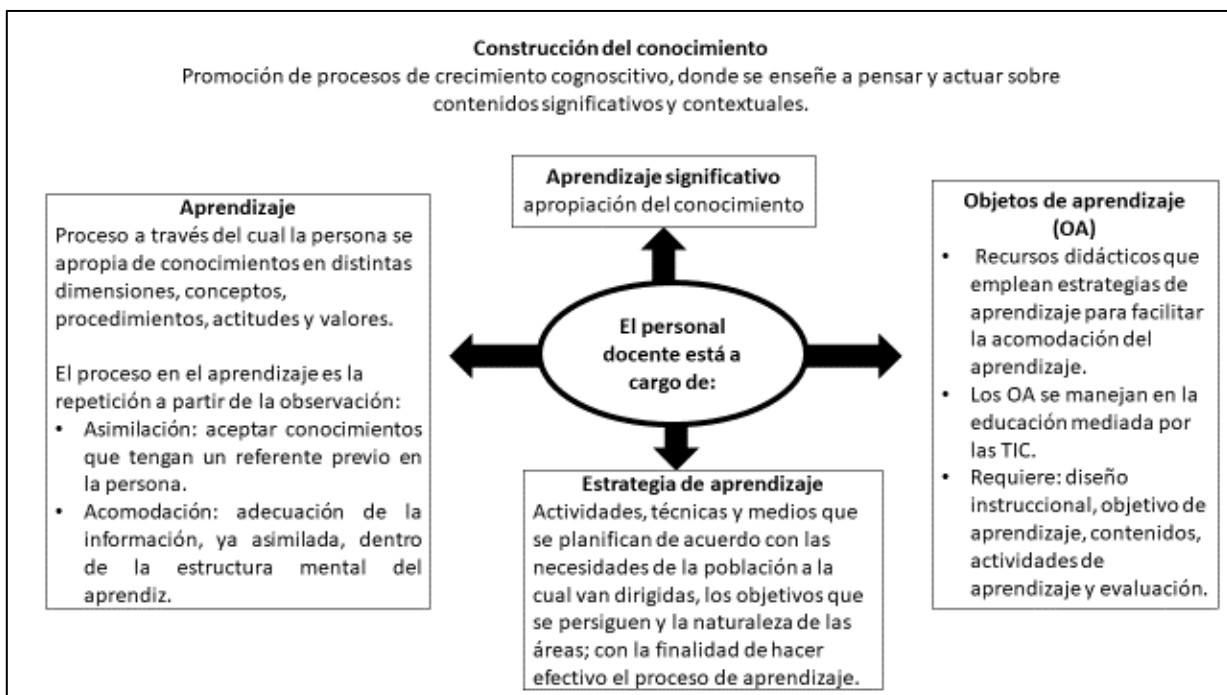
**Construcción del conocimiento**
Promoción de procesos de crecimiento cognoscitivo, donde se enseñe a pensar y actuar sobre contenidos significativos y contextuales.

**Aprendizaje significativo**
apropiación del conocimiento

**Aprendizaje**
Proceso a través del cual la persona se apropia de conocimientos en distintas dimensiones, conceptos, procedimientos, actitudes y valores.

El proceso en el aprendizaje es la repetición a partir de la observación:
- Asimilación: aceptar conocimientos que tengan un referente previo en la persona.
- Acomodación: adecuación de la información, ya asimilada, dentro de la estructura mental del aprendiz.

**El personal docente está a cargo de:**

**Objetos de aprendizaje (OA)**
- Recursos didácticos que emplean estrategias de aprendizaje para facilitar la acomodación del aprendizaje.
- Los OA se manejan en la educación mediada por las TIC.
- Requiere: diseño instruccional, objetivo de aprendizaje, contenidos, actividades de aprendizaje y evaluación.

**Estrategia de aprendizaje**
Actividades, técnicas y medios que se planifican de acuerdo con las necesidades de la población a la cual van dirigidas, los objetivos que se persiguen y la naturaleza de las áreas; con la finalidad de hacer efectivo el proceso de aprendizaje.